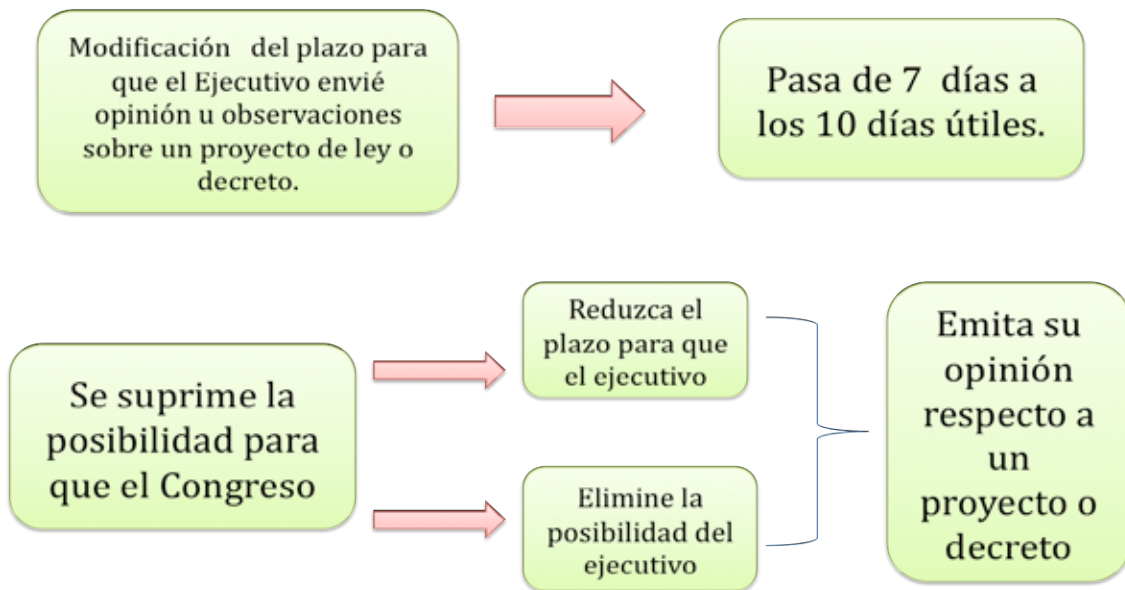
Modificación del plazo para que el Ejecutivo envié opinión u observaciones sobre un proyecto de ley o decreto.

Pasa de 7 días a los 10 días útiles.

Se suprime la posibilidad para que el Congreso

Reduzca el plazo para que el ejecutivo

Elimine la posibilidad del ejecutivo

Emita su opinión respecto a un proyecto o decreto